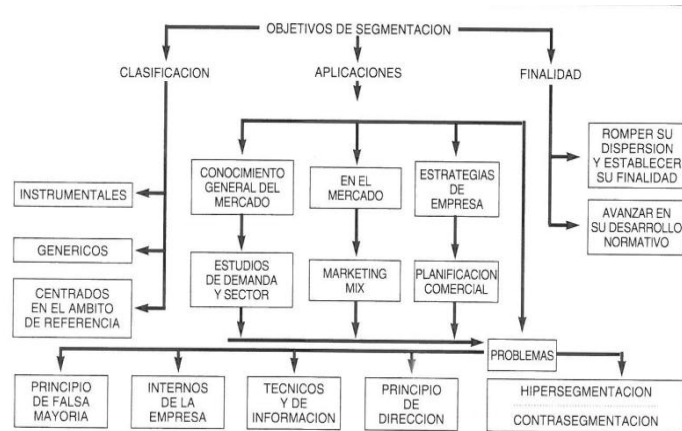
OBJETIVOS DE SEGMENTACION

CLASIFICACION

APLICACIONES

FINALIDAD

ROMPER SU DISPERSION Y ESTABLECER SU FINALIDAD

AVANZAR EN SU DESARROLLO NORMATIVO

INSTRUMENTALES

GENERICOS

CENTRADOS EN EL AMBITO DE REFERENCIA

CONOCIMIENTO GENERAL DEL MERCADO

EN EL MERCADO

ESTRATEGIAS DE EMPRESA

ESTUDIOS DE DEMANDA Y SECTOR

MARKETING MIX

PLANIFICACION COMERCIAL

PROBLEMAS

PRINCIPIO DE FALSA MAYORIA

INTERNOS DE LA EMPRESA

TECNICOS Y DE INFORMACION

PRINCIPIO DE DIRECCION

HIPERSEGMENTACION

CONTRASEGMENTACION